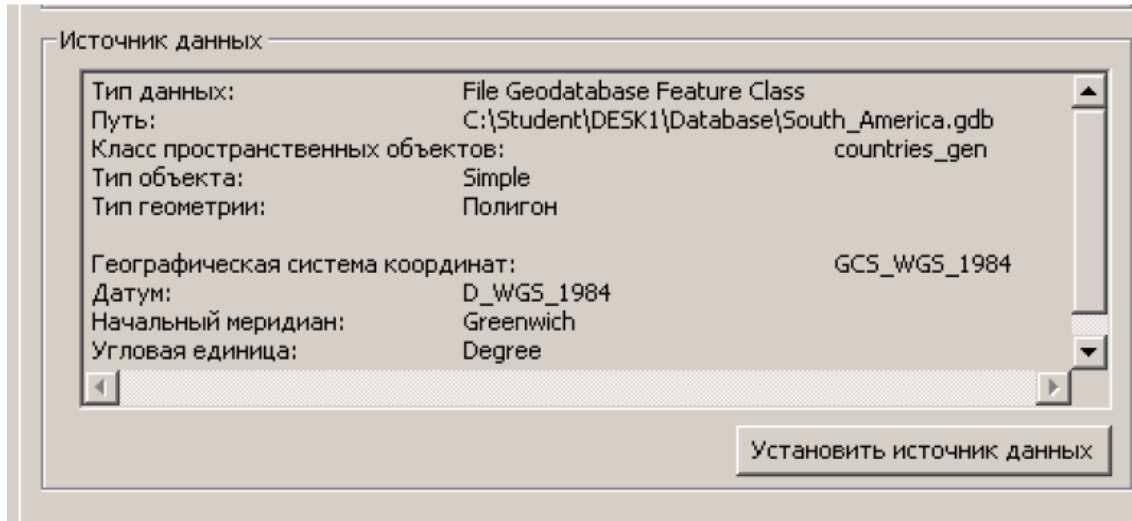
Источник данных

| | |
|---|---|
| Тип данных: | File Geodatabase Feature Class |
| Путь: | C:\Student\DESK1\Database\South_America.gdb |
| Класс пространственных объектов: | countries_gen |
| Тип объекта: | Simple |
| Тип геометрии: | Полигон |
| Географическая система координат: | GCS_WGS_1984 |
| Датум: | D_WGS_1984 |
| Начальный меридиан: | Greenwich |
| Угловая единица: | Degree |

Установить источник данных